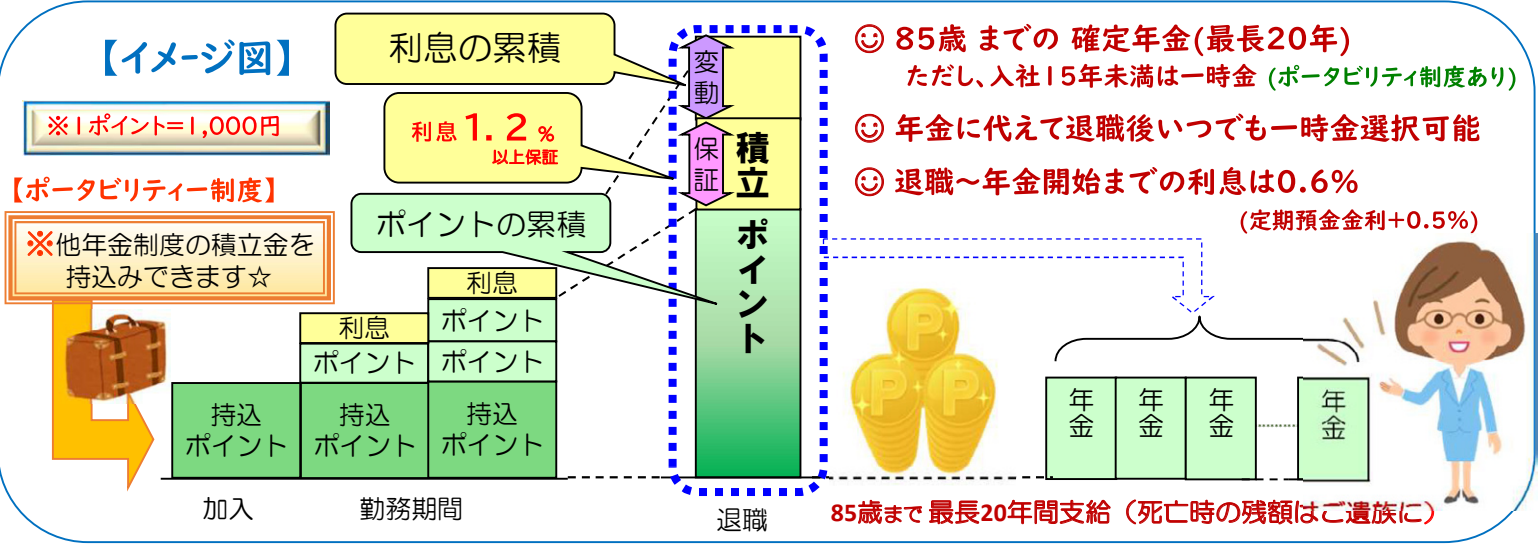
【イメージ図】

※1ポイント=1,000円

【ポータビリティー制度】

※他年金制度の積立金を持込みできます☆

利息の累積

利息1.2%以上保証

ポイントの累積

変動

保証

積立

ポイント

利息

ポイント

ポイント

持込ポイント

利息

ポイント

持込ポイント

持込ポイント

加入

勤務期間

退職

☺ 85歳までの 確定年金(最長20年)
ただし、入社15年未満は一時金 (ポータビリティ制度あり)

☺ 年金に代えて退職後いつでも一時金選択可能

☺ 退職～年金開始までの利息は0.6%
(定期預金金利+0.5%)

年金

年金

年金

年金

85歳まで 最長20年間支給 (死亡時の残額はご遺族に)